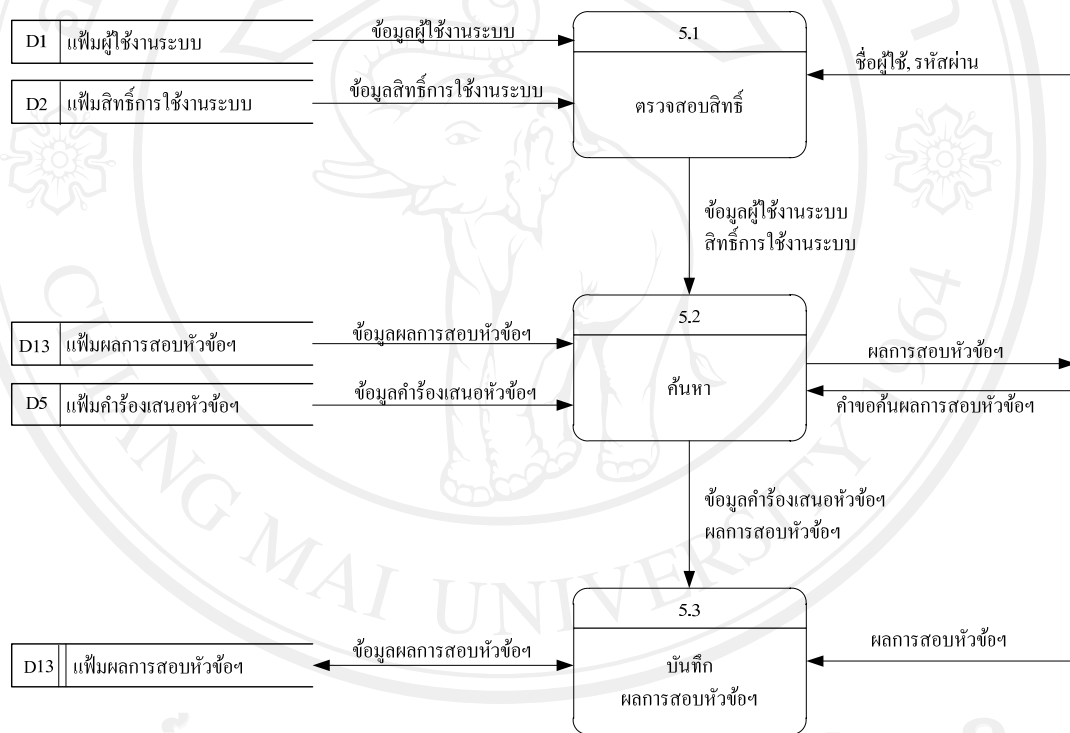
D1 แฟ้มผู้ใช้งานระบบ

ข้อมูลผู้ใช้งานระบบ

5.1

ชื่อผู้ใช้, รหัสผ่าน

D2 แฟ้มสิทธิ์การใช้งานระบบ

ข้อมูลสิทธิ์การใช้งานระบบ

ตรวจสอบสิทธิ์

ข้อมูลผู้ใช้งานระบบ
สิทธิ์การใช้งานระบบ

D13 แฟ้มผลการสอบหัวข้อฯ

ข้อมูลผลการสอบหัวข้อฯ

5.2

ผลการสอบหัวข้อฯ

D5 แฟ้มคำร้องเสนอหัวข้อฯ

ข้อมูลคำร้องเสนอหัวข้อฯ

ค้นหา

คำขอค้นผลการสอบหัวข้อฯ

ข้อมูลคำร้องเสนอหัวข้อฯ
ผลการสอบหัวข้อฯ

5.3

ผลการสอบหัวข้อฯ

D13 แฟ้มผลการสอบหัวข้อฯ

ข้อมูลผลการสอบหัวข้อฯ

บันทึก
ผลการสอบหัวข้อฯ